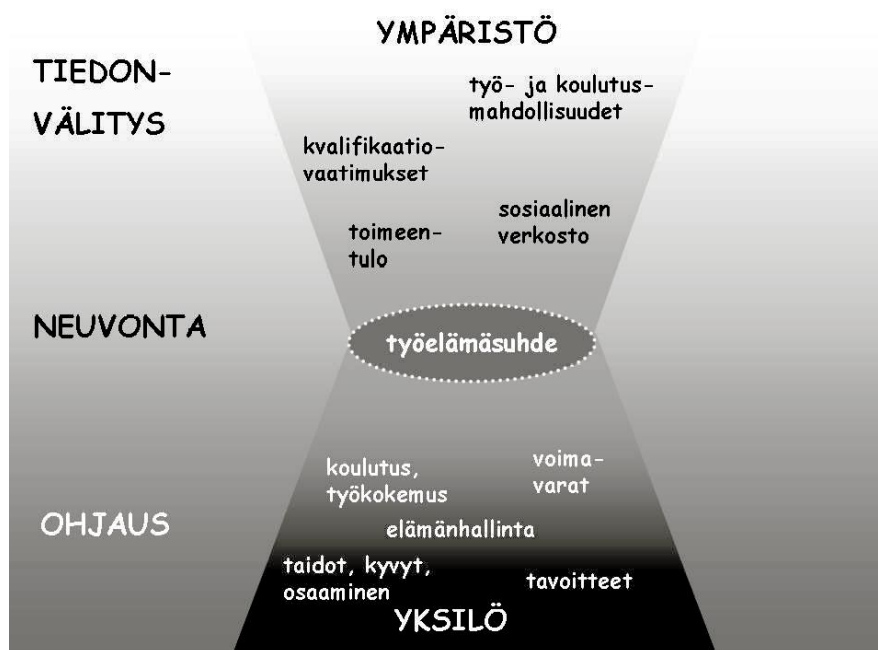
YMPÄRISTÖ

TIEDON-
VÄLITYS

työ- ja koulutus-
mahdollisuudet

kvalifikaatio-
vaatimukset

sosiaalinen
verkosto

toimeen-
tulo

NEUVONTA

työelämäsuhde

koulutus,
työkokemus

voima-
varat

OHJAUS

elämänhallinta

taidot, kyvyt,
osaaminen

tavoitteet

YKSILÖ